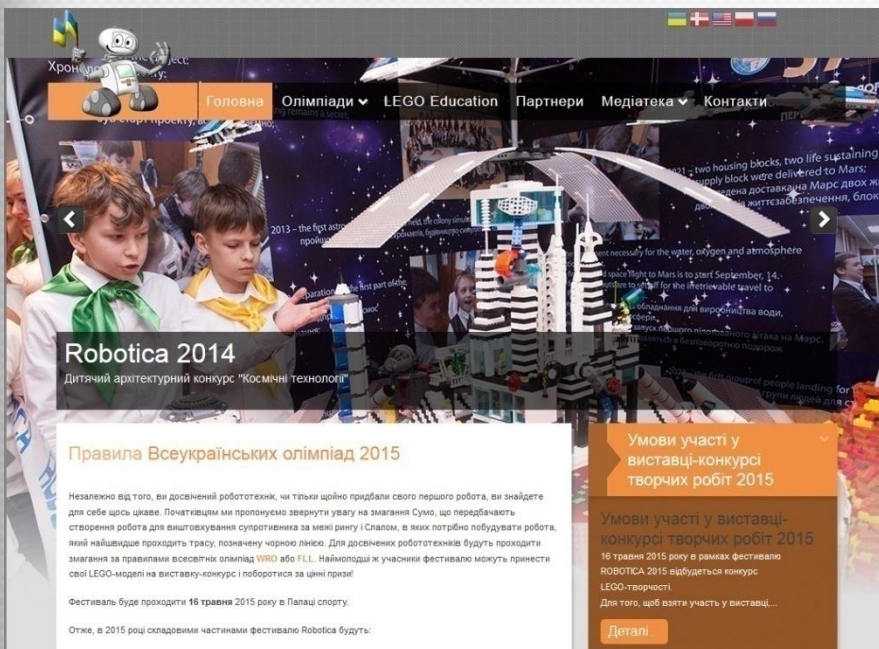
Головна Олімпіади LEGO Education Партнери Медіатека Контакти

Robotica 2014

Дитячий архітектурний конкурс "Космічні технології"

Правила Всеукраїнських олімпіад 2015

Незалежно від того, ви досвічений робототехнік, чи тільки щойно придбали свого першого робота, ви знайдете для себе щось цікаве. Початківцям ми пропонуємо звернути увагу на змагання Сумо, що передбачають створення робота для виштовхування супротивника за межі рингу і Слалом, в яких потрібно побудувати робота, який найшвидше проходить трасу, позначену чорною лінією. Для досвічених робототехників будуть проходити змагання за правилами всесвітніх олімпіад WRO або FLL. Наймолодші ж учасники фестивалю можуть принести свої LEGO-моделі на виставку-конкурс і поборотися за цінні призи!

Фестиваль буде проходити 16 травня 2015 року в Палаці спорту.

Отже, в 2015 році складовими частинами фестивалю Robotica будуть:

Умови участі у виставці-конкурсі творчих робіт 2015

Умови участі у виставці-конкурсі творчих робіт 2015

16 травня 2015 року в рамках фестивалю ROBOTICA 2015 відбудеться конкурс LEGO-творчості.

Для того, щоб взяти участь у виставці,...

Деталі